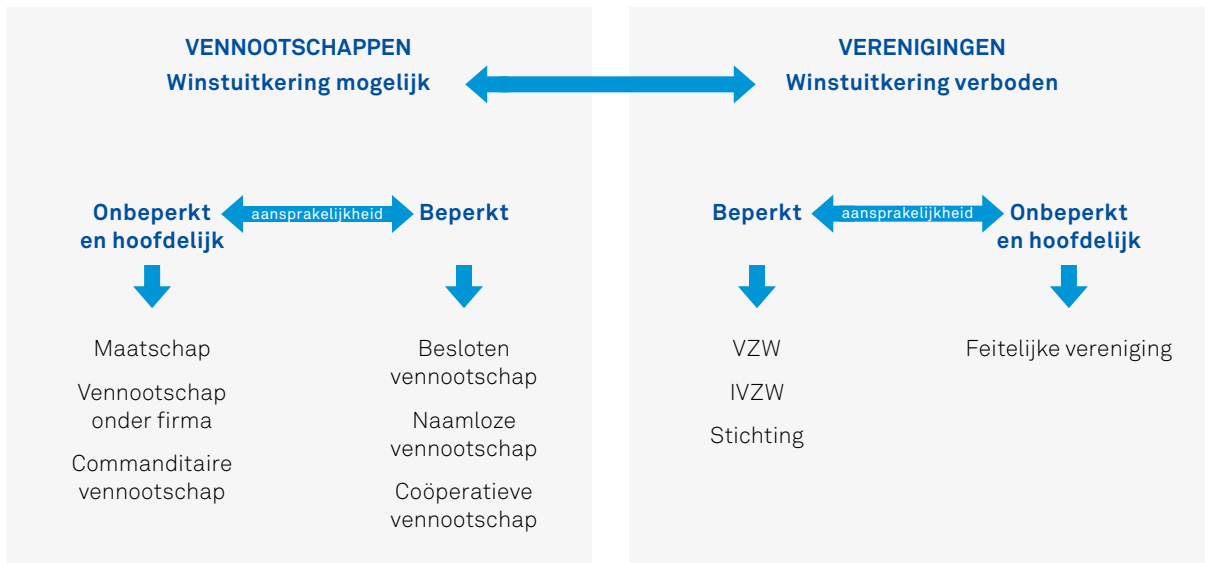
VENNOOTSCHAPPEN
Winstuitkering mogelijk

VERENIGINGEN
Winstuitkering verboden

Onbeperkt en hoofdelijk

aansprakelijkheid

Beperkt

Maatschap

Vennootschap onder firma

Commanditaire vennootschap

Besloten vennootschap

Naamloze vennootschap

Coöperatieve vennootschap

Beperkt

aansprakelijkheid

Onbeperkt en hoofdelijk

VZW

IVZW

Stichting

Feitelijke vereniging